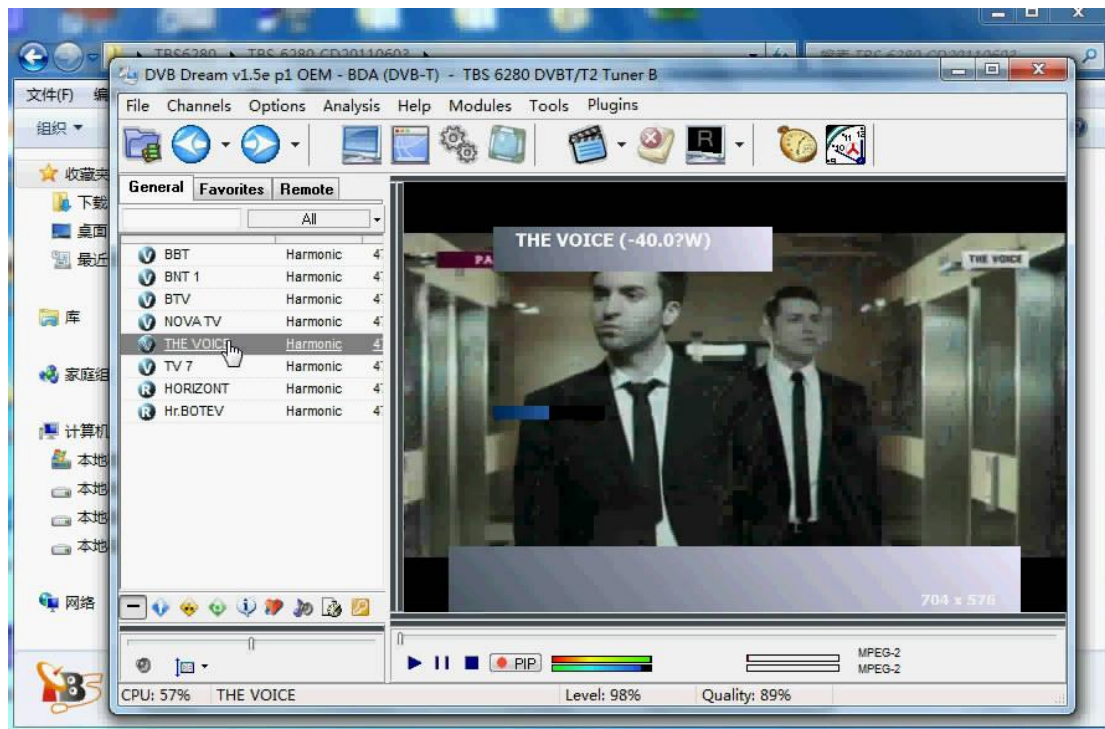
TBS6280 ▸ TBS 6280 CD20110603 ▸

DVB Dream v1.5e p1 OEM - BDA (DVB-T) - TBS 6280 DVBT/T2 Tuner B

文件(F)
组织 ▾
收藏夹
下载
桌面
最近
库
家庭组
计算机
本地
本地
本地
本地
网络

File Channels Options Analysis Help Modules Tools Plugins

General Favorites Remote

All

| | | |
|---|---|---|
| BBT | Harmonic | 4 |
| BNT 1 | Harmonic | 4 |
| BTV | Harmonic | 4 |
| NOVA TV | Harmonic | 4 |
| THE VOICE | Harmonic | 4 |
| TV 7 | Harmonic | 4 |
| HORIZONT | Harmonic | 4 |
| Hr.BOTEV | Harmonic | 4 |

THE VOICE (-40.0?W)

PA

THE VOICE

704 x 576

PIP

MPEG-2
MPEG-2

CPU: 57% THE VOICE Level: 98% Quality: 89%